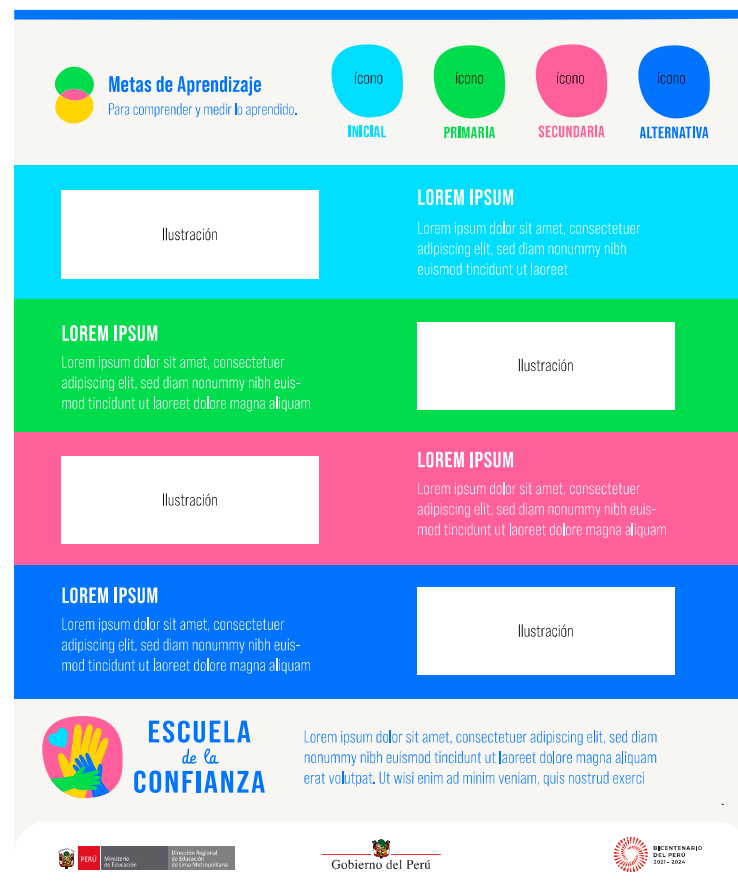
Metas de Aprendizaje
Para comprender y medir lo aprendido.

ícono
INICIAL

ícono
PRIMARIA

ícono
SECUNDARIA

ícono
ALTERNATIVA

Ilustración

LOREM IPSUM
Lorem ipsum dolor sit amet, consectetuer adipiscing elit, sed diam nonummy nibh euismod tincidunt ut laoreet

LOREM IPSUM
Lorem ipsum dolor sit amet, consectetuer adipiscing elit, sed diam nonummy nibh euismod tincidunt ut laoreet dolore magna aliquam

Ilustración

Ilustración

LOREM IPSUM
Lorem ipsum dolor sit amet, consectetuer adipiscing elit, sed diam nonummy nibh euismod tincidunt ut laoreet dolore magna aliquam

LOREM IPSUM
Lorem ipsum dolor sit amet, consectetuer adipiscing elit, sed diam nonummy nibh euismod tincidunt ut laoreet dolore magna aliquam

Ilustración

ESCUELA de la CONFIANZA

Lorem ipsum dolor sit amet, consectetuer adipiscing elit, sed diam nonummy nibh euismod tincidunt ut laoreet dolore magna aliquam erat volutpat. Ut wisi enim ad minim veniam, quis nostrud exerci

PERÚ Ministerio de Educación Dirección Regional de Educación de Lima Metropolitana

Gobierno del Perú

BICENTENARIO DEL PERÚ 2021 - 2024